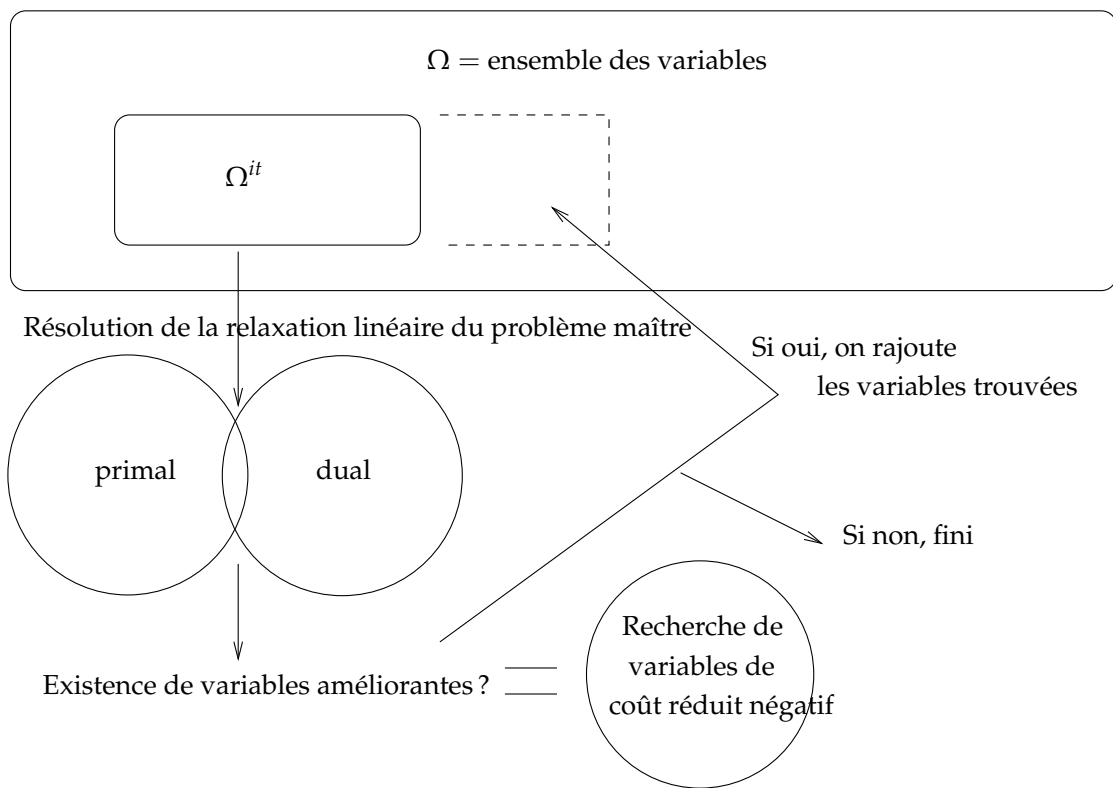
$\Omega$ = ensemble des variables

$\Omega^{it}$

Résolution de la relaxation linéaire du problème maître

Si oui, on rajoute les variables trouvées

primal

dual

Si non, fini

Recherche de variables de coût réduit négatif

Existence de variables améliorantes ?